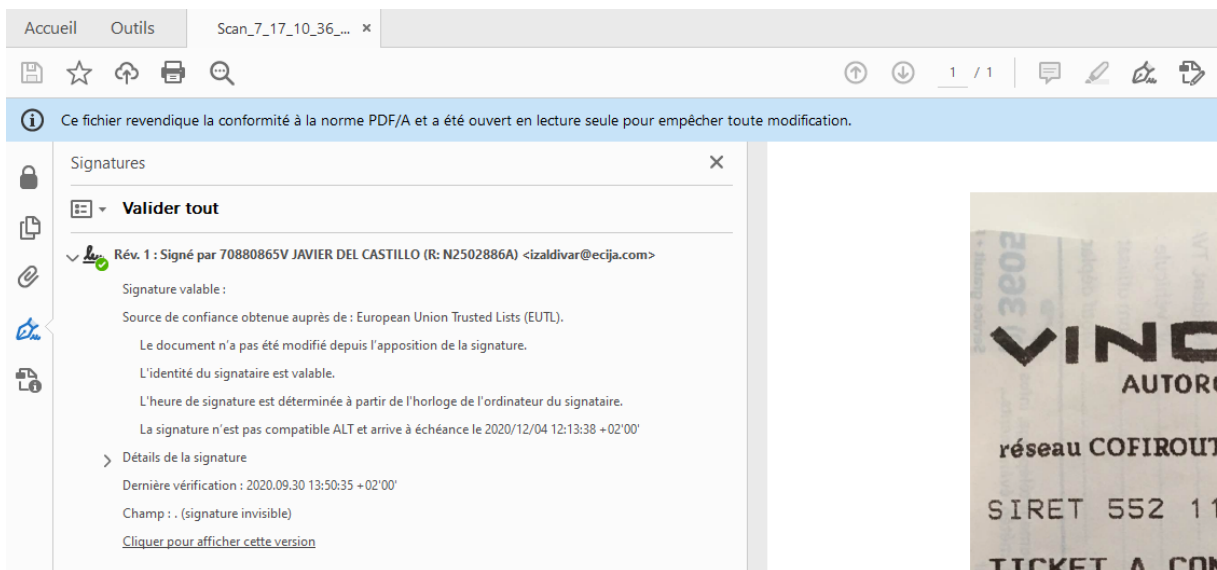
Accueil Outils Scan_7_17_10_36_... ×

1 / 1

Ce fichier revendique la conformité à la norme PDF/A et a été ouvert en lecture seule pour empêcher toute modification.

Signatures ×

Valider tout

Rév. 1 : Signé par 70880865V JAVIER DEL CASTILLO (R: N2502886A) <izaldivar@ecija.com>

Signature valable :

Source de confiance obtenue auprès de : European Union Trusted Lists (EUTL).

Le document n'a pas été modifié depuis l'apposition de la signature.

L'identité du signataire est valable.

L'heure de signature est déterminée à partir de l'horloge de l'ordinateur du signataire.

La signature n'est pas compatible ALT et arrive à échéance le 2020/12/04 12:13:38 +02'00'

Détails de la signature

Dernière vérification : 2020.09.30 13:50:35 +02'00'

Champ : . (signature invisible)

Cliquer pour afficher cette version

3950

VINC

AUTORO

réseau COFIROUT

SIRET 552 11

TICKET A CON